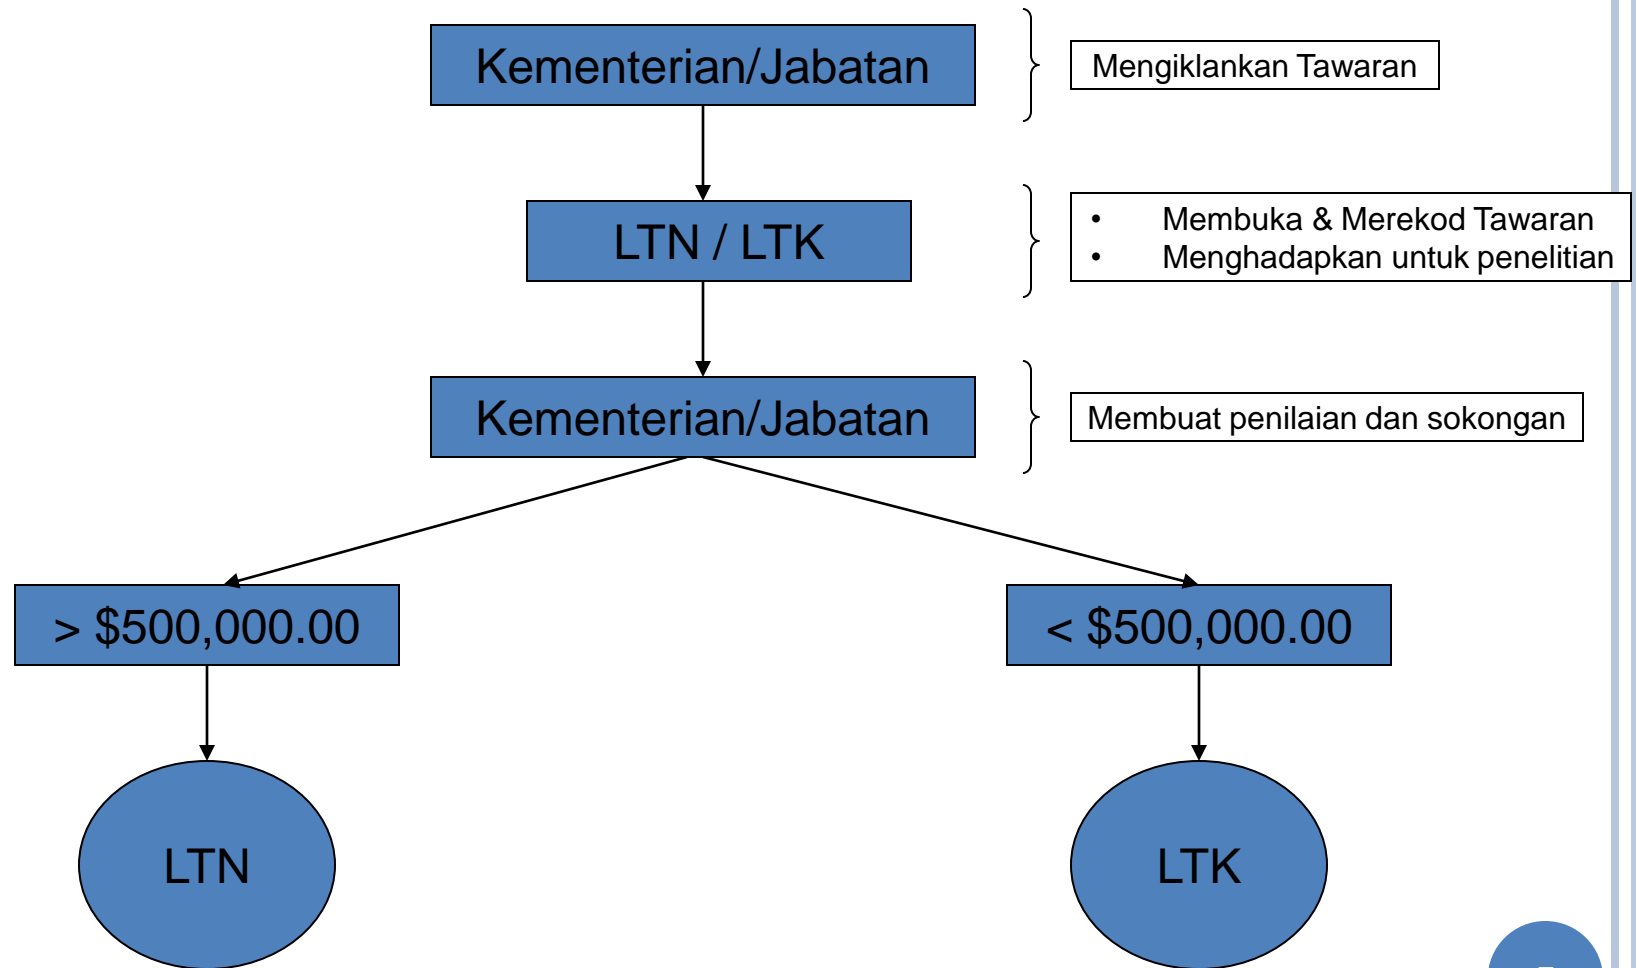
Kementerian/Jabatan

Mengiklankan Tawaran

LTN / LTK

- Membuka & Merekod Tawaran
- Menghadapkan untuk penelitian

Kementerian/Jabatan

Membuat penilaian dan sokongan

> $500,000.00

< $500,000.00

LTN

LTK